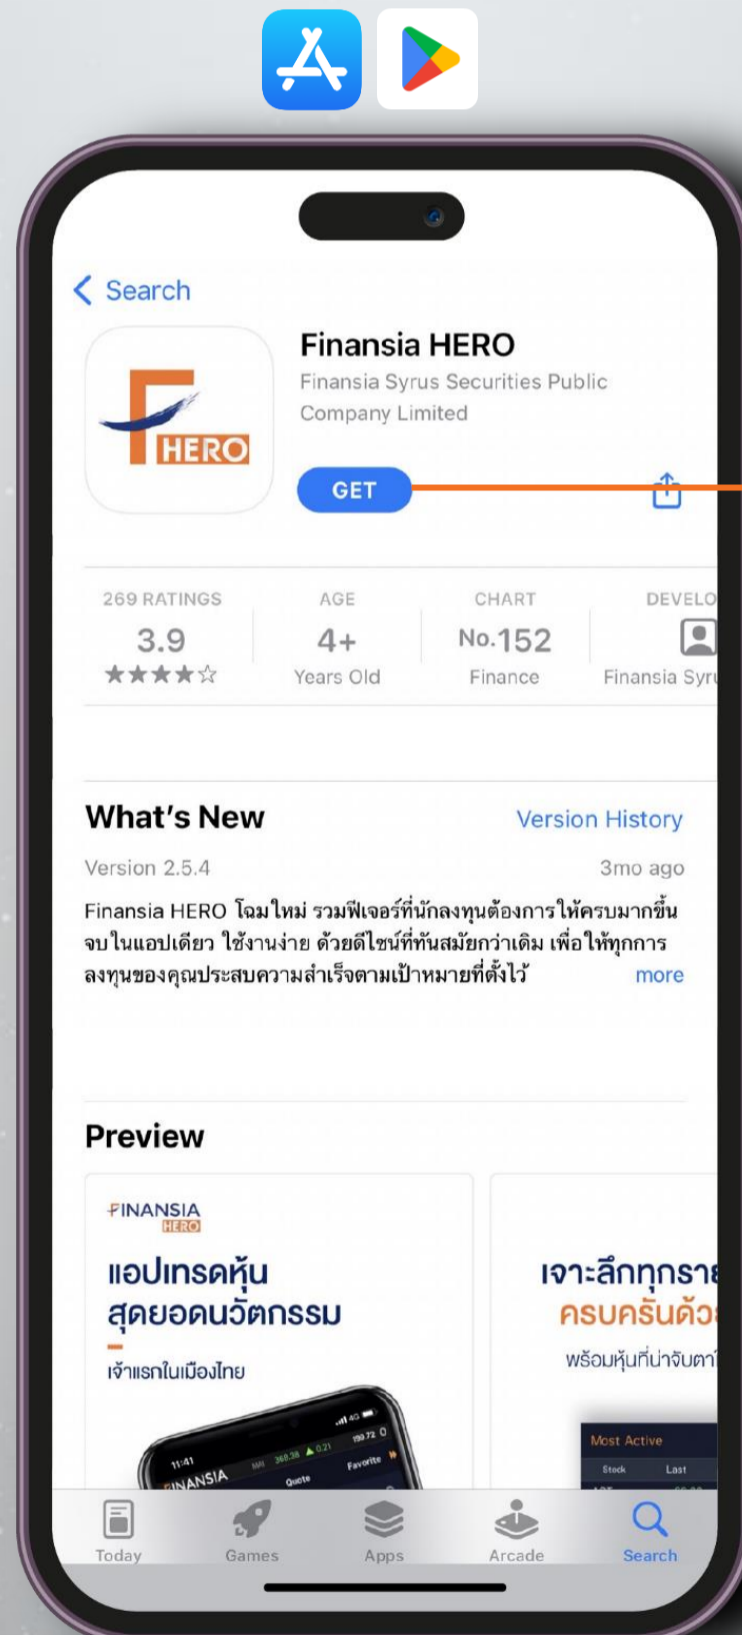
< Search

HERO

Finansia HERO
Finansia Syrus Securities Public Company Limited

GET

269 RATINGS
3.9
★★★★☆

AGE
4+
Years Old

CHART
No.152
Finance

DEVELO
Finansia Syr

What's New
Version History

Version 2.5.4
3mo ago

Finansia HERO โฉมใหม่ รวมฟีเจอร์ที่นักลงทุนต้องการให้ครบมากขึ้น จบในแอปเดียว ใช้งานง่าย ด้วยดีไซน์ที่ทันสมัยกว่าเดิม เพื่อให้ทุกการลงทุนของคุณประสบความสำเร็จตามเป้าหมายที่ตั้งไว้
more

Preview

FINANSIA HERO
แอปเทรดหุ้น สุดยอดนวัตกรรม
เจ้าแรกในเมืองไทย

เจาะลึกทุกราย
ครบครันด้ว
พร้อมหุ้นที่น่าจับตา

Most Active
Stock Last

Today Games Apps Arcade Search